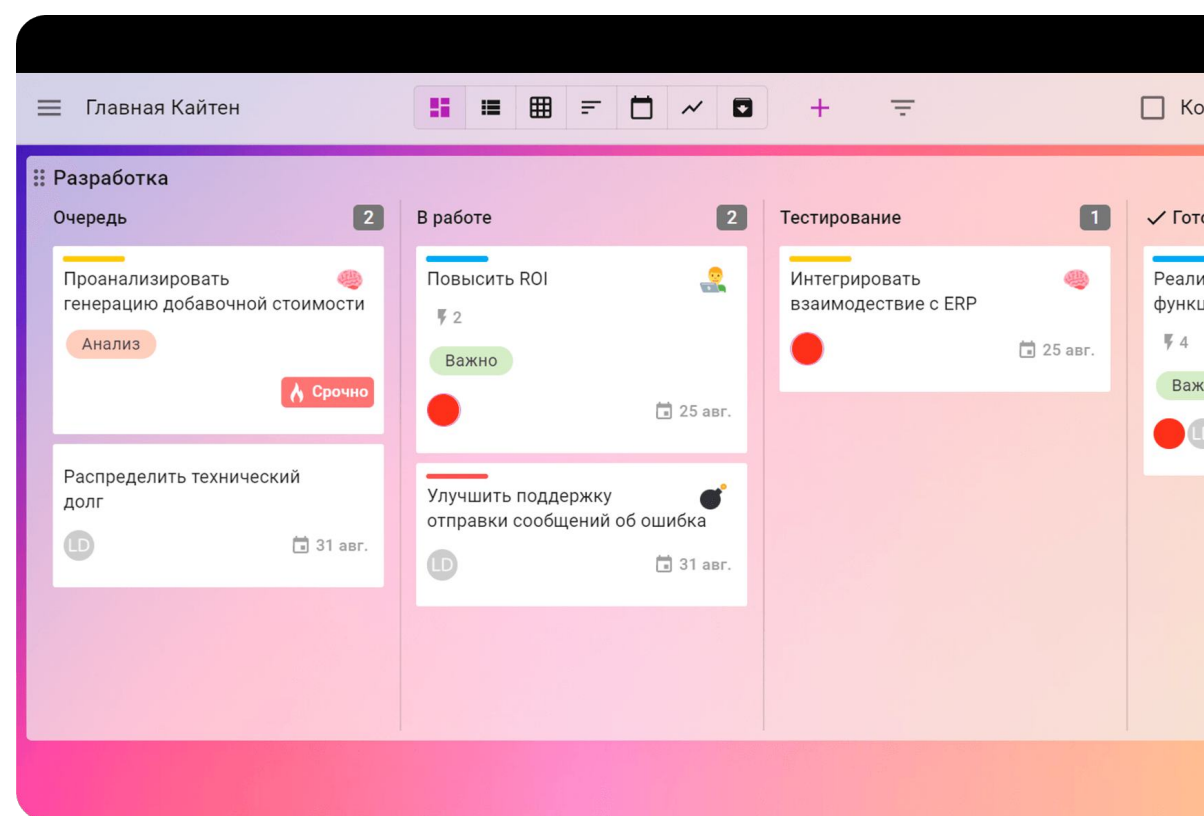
Главная Кайтен

+

Ко

Разработка

Очередь 2

Проанализировать генерацию добавочной стоимости

Анализ

Срочно

Распределить технический долг

LD

31 авг.

В работе 2

Повысить ROI

2

Важно

25 авг.

Улучшить поддержку отправки сообщений об ошибка

LD

31 авг.

Тестирование 1

Интегрировать взаимодествие с ERP

25 авг.

Гото

Реали

функц

4

Важ

LD